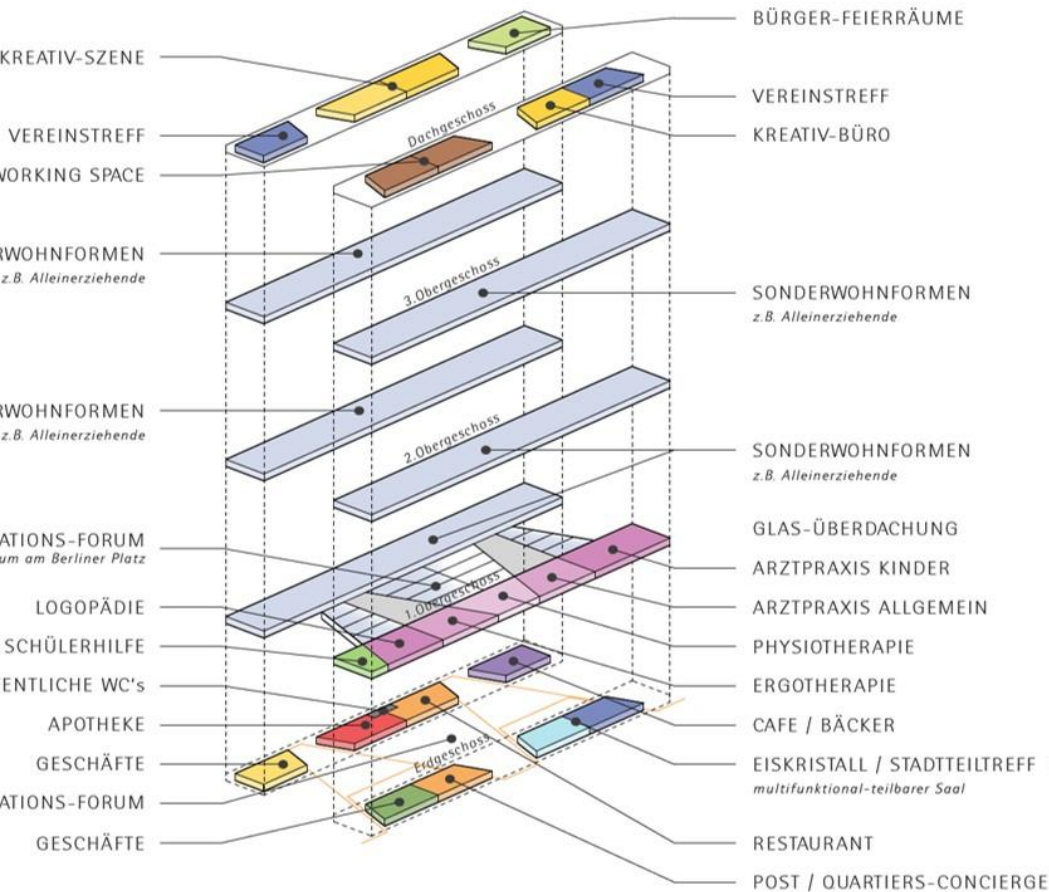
KREATIV-SZENE
VEREINSTREFF
WORKING SPACE
RWOHNFORMEN
z.B. Alleinerziehende
RWOHNFORMEN
z.B. Alleinerziehende
ATIONS-FORUM
um am Berliner Platz
LOGOPÄDIE
SCHÜLERHILFE
ENTLICHE WC's
APOTHEKE
GESCHÄFTE
ATIONS-FORUM
GESCHÄFTE

Dachgeschoss
3.Obergeschoss
2.Obergeschoss
1.Obergeschoss
Erdgeschoss

BÜRGER-FEIERRÄUME
VEREINSTREFF
KREATIV-BÜRO
SONDERWOHNFORMEN
z.B. Alleinerziehende
SONDERWOHNFORMEN
z.B. Alleinerziehende
GLAS-ÜBERDACHUNG
ARZTPRAXIS KINDER
ARZTPRAXIS ALLGEMEIN
PHYSIOTHERAPIE
ERGOTHERAPIE
CAFE / BÄCKER
EISKRISTALL / STADTTEILTREFF
multifunktional-teilbarer Saal
RESTAURANT
POST / QUARTIERS-CONCIERGE